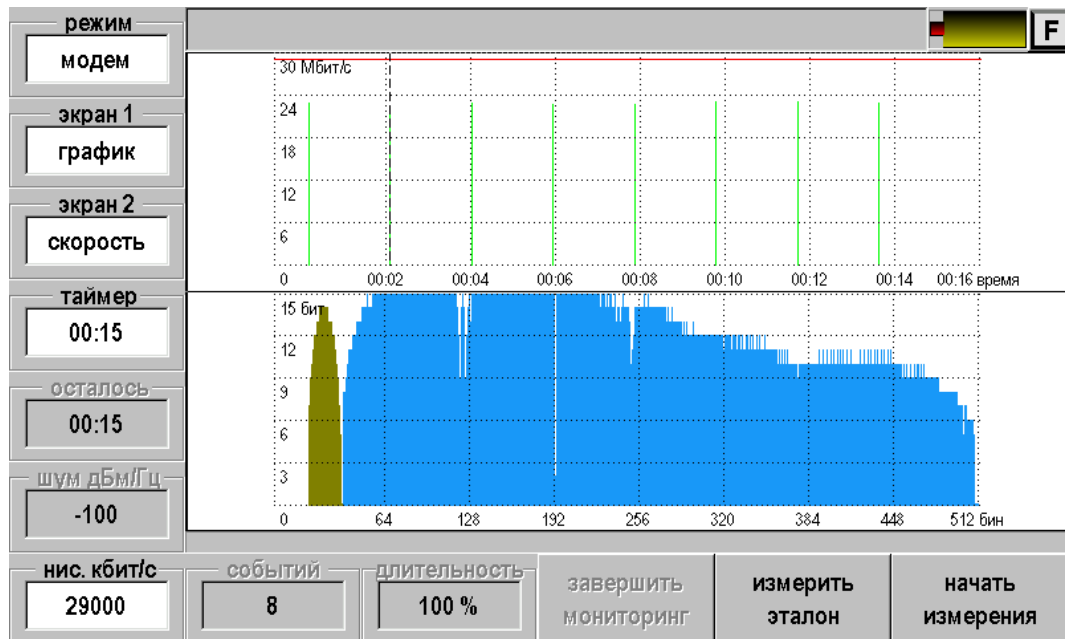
режим
модем
экран 1
график
экран 2
скорость
таймер
00:15
осталось
00:15
шум дБм/Гц
-100

F

30 Мбит/с
24
18
12
6
0 00:02 00:04 00:06 00:08 00:10 00:12 00:14 00:16 время

15 бит
12
9
6
3
0 64 128 192 256 320 384 448 512 бин

нис. кбит/с
29000
событий
8
длительность
100 %
завершить мониторинг
измерить эталон
начать измерения